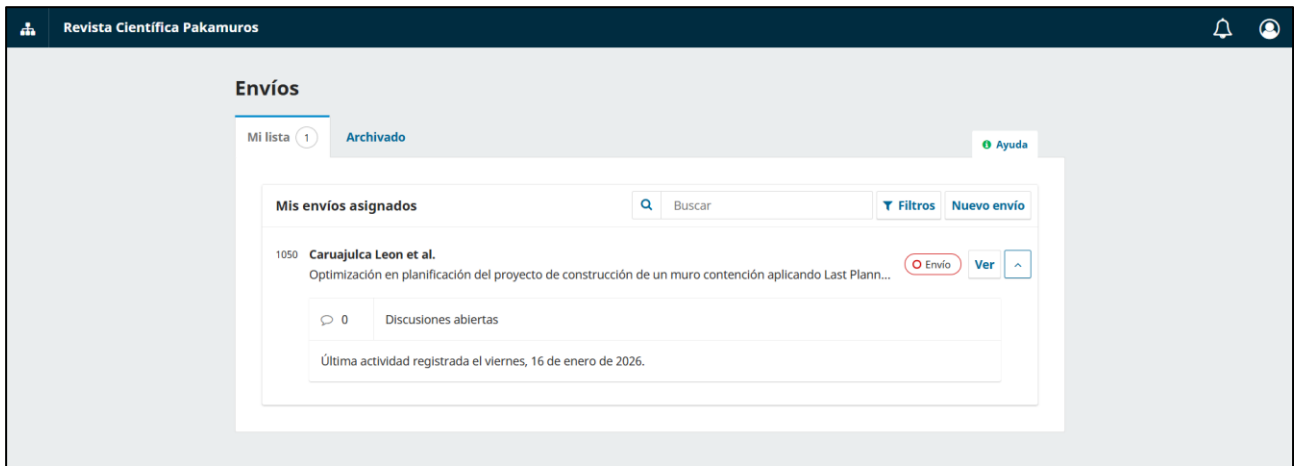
Revista Científica Pakamuros

Envíos

Mi lista 1

Archivado

Ayuda

Mis envíos asignados

Buscar

Filtros

Nuevo envío

1050 Caruajulca Leon et al.

Optimización en planificación del proyecto de construcción de un muro contención aplicando Last Plann...

Envío

Ver

0

Discusiones abiertas

Última actividad registrada el viernes, 16 de enero de 2026.